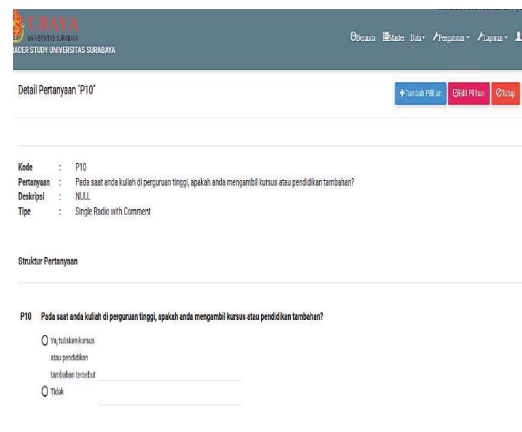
UBAYA
UNIVERSITAS SURABAYA
RACER STUDY UNIVERSITAS SURABAYA

Beranda  Master  Data  Pengaturan  Laporan

Detail Pertanyaan "P10"

Tambah Pilihan  Edit Pilihan  Tutup

Kode : P10
Pertanyaan : Pada saat anda kuliah di perguruan tinggi, apakah anda mengambil kursus atau pendidikan tambahan?
Deskripsi : NULL
Tipe : Single Radio with Comment

Struktur Pertanyaan

P10 Pada saat anda kuliah di perguruan tinggi, apakah anda mengambil kursus atau pendidikan tambahan?

Ya, tuliskan kursus atau pendidikan tambahan tersebut

Tidak